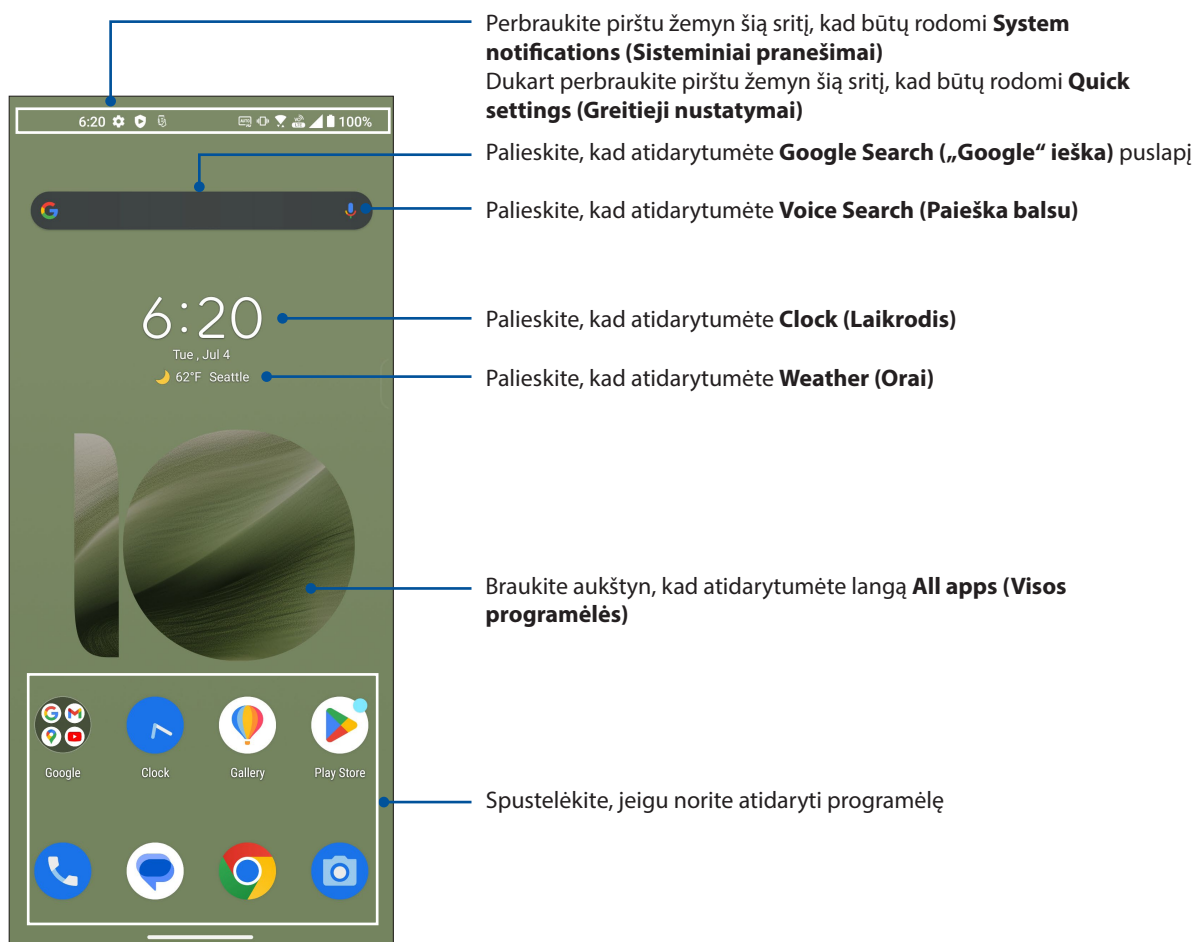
Perbraukite pirštu žemyn šią sritį, kad būtų rodomi **System notifications (Sisteminiai pranešimai)**
Dukart perbraukite pirštu žemyn šią sritį, kad būtų rodomi **Quick settings (Greitieji nustatymai)**

6:20 100%

Palieskite, kad atidarytumėte **Google Search („Google" ieška)** puslapį

Palieskite, kad atidarytumėte **Voice Search (Paieška balsu)**

6:20
Tue , Jul 4
62°F Seattle

Palieskite, kad atidarytumėte **Clock (Laikrodis)**

Palieskite, kad atidarytumėte **Weather (Orai)**

Braukite aukštyn, kad atidarytumėte langą **All apps (Visos programėlės)**

Google
Clock
Gallery
Play Store

Spustelėkite, jeigu norite atidaryti programėlę